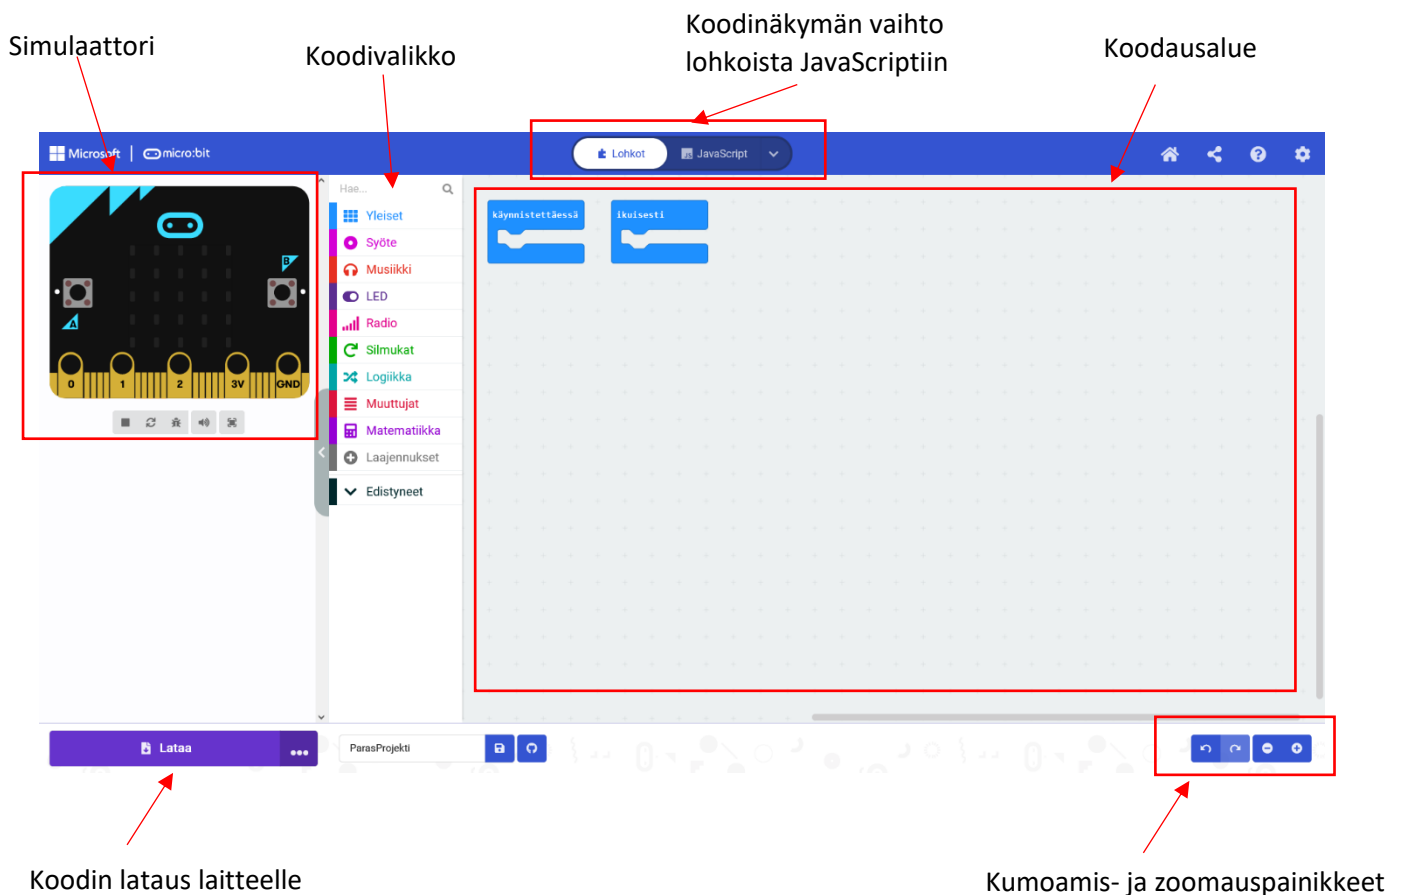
Simulaattori

Koodivalikko

Koodinäkymän vaihto lohkoista JavaScriptiin

Koodausalue

Microsoft | micro:bit

Lohkot

JavaScript

B

A

0

1

2

3V

GND

Hae...

Yleiset

Syöte

Musiikki

LED

Radio

Silmukat

Logiikka

Muuttujat

Matematiikka

Laajennukset

Edistyneet

käynnistettäessä

ikuisesti

Lataa

•••

ParasProjekti

Koodin lataus laitteelle

Kumoamis- ja zoomauspainikkeet